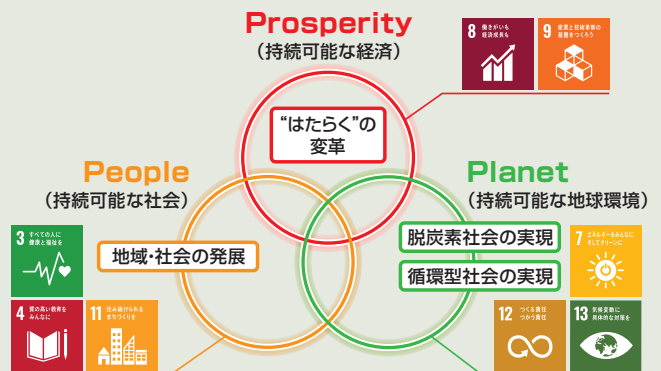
Prosperity
（持続可能な経済）

8 働きがいも経済成長も

9 産業と技術革新の基盤をつくろう

"はたらく"の変革

People
（持続可能な社会）

Planet
（持続可能な地球環境）

3 すべての人に健康と福祉を

地域・社会の発展

脱炭素社会の実現

循環型社会の実現

7 エネルギーをみんなに そしてクリーンに

4 質の高い教育をみんなに

11 住み続けられるまちづくりを

12 つくる責任 つかう責任

13 気候変動に具体的な対策を